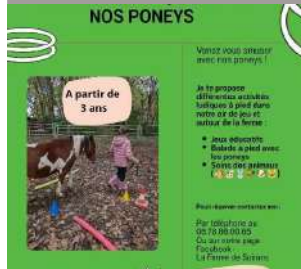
NOS PONEYS

A partir de 3 ans

Venez vous amuser avec nos poneys !

Je te propose différentes activités ludiques à pied dans notre air de jeu et autour de la ferme :

• Jeux éducatifs
• Balade à pied avec les poneys
• Soins des animaux

Pour réserver contactez-moi :

Par téléphone au 06.78.88.00.65
Ou sur notre page Facebook
La Ferme de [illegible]